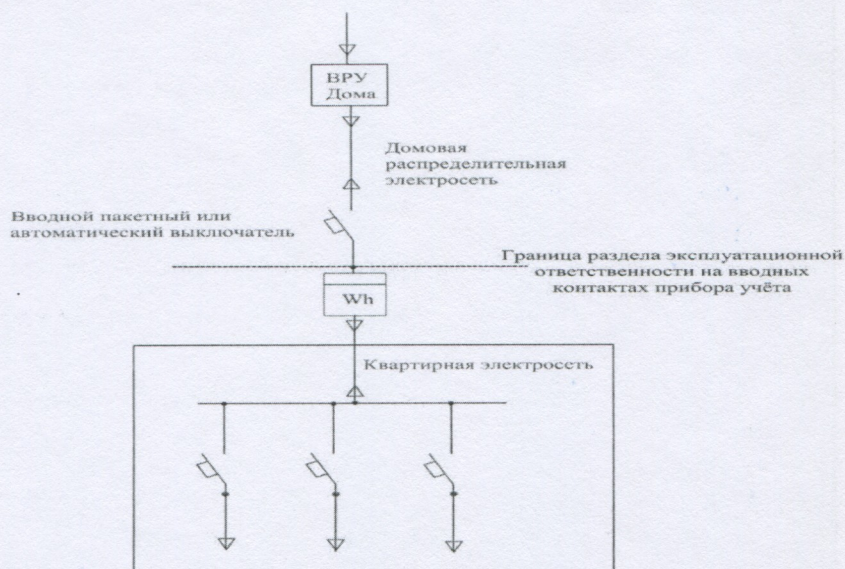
ВРУ
Дома

Домовая
распределительная
электросеть

Вводной пакетный или
автоматический выключатель

Граница раздела эксплуатационной
ответственности на вводных
контактах прибора учёта

Wh

Квартирная электросеть